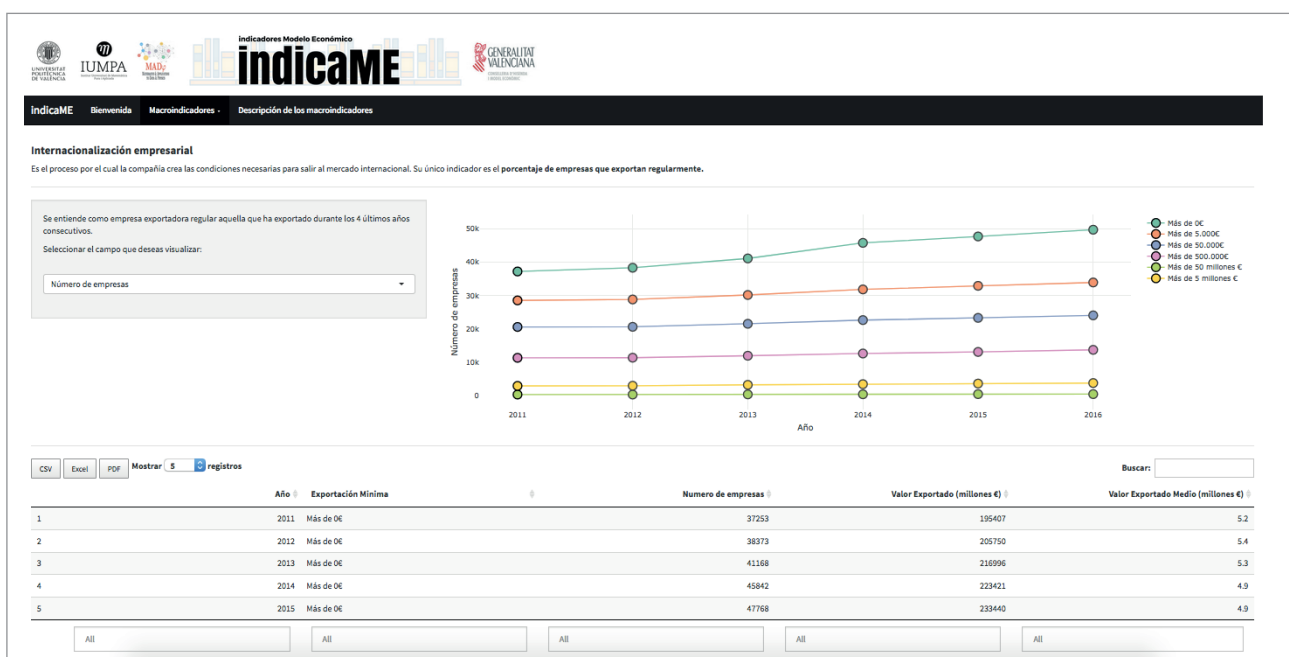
UNIVERSITAT POLITÈCNICA DE VALÈNCIA

IUMPA

MAD

indicadores Modelo Económico
indicaME

GENERALITAT VALENCIANA

indicaME Bienvenida Macroindicadores Descripción de los macroindicadores

Internacionalización empresarial

Es el proceso por el cual la compañía crea las condiciones necesarias para salir al mercado internacional. Su único indicador es el **porcentaje de empresas que exportan regularmente.**

Se entiende como empresa exportadora regular aquella que ha exportado durante los 4 últimos años consecutivos.

Seleccionar el campo que deseas visualizar:

Número de empresas

50k
40k
30k
20k
10k
0
Número de empresas
2011 2012 2013 2014 2015 2016
Año

Más de 0€
Más de 5.000€
Más de 50.000€
Más de 500.000€
Más de 50 millones €
Más de 5 millones €

CSV Excel PDF Mostrar 5 registros

Buscar:

| | Año | Exportación Mínima | Numero de empresas | Valor Exportado (millones €) | Valor Exportado Medio (millones €) |
|---|---|---|---|---|---|
| 1 | 2011 | Más de 0€ | 37253 | 195407 | 5.2 |
| 2 | 2012 | Más de 0€ | 38373 | 205750 | 5.4 |
| 3 | 2013 | Más de 0€ | 41168 | 216996 | 5.3 |
| 4 | 2014 | Más de 0€ | 45842 | 223421 | 4.9 |
| 5 | 2015 | Más de 0€ | 47768 | 233440 | 4.9 |

All All All All All